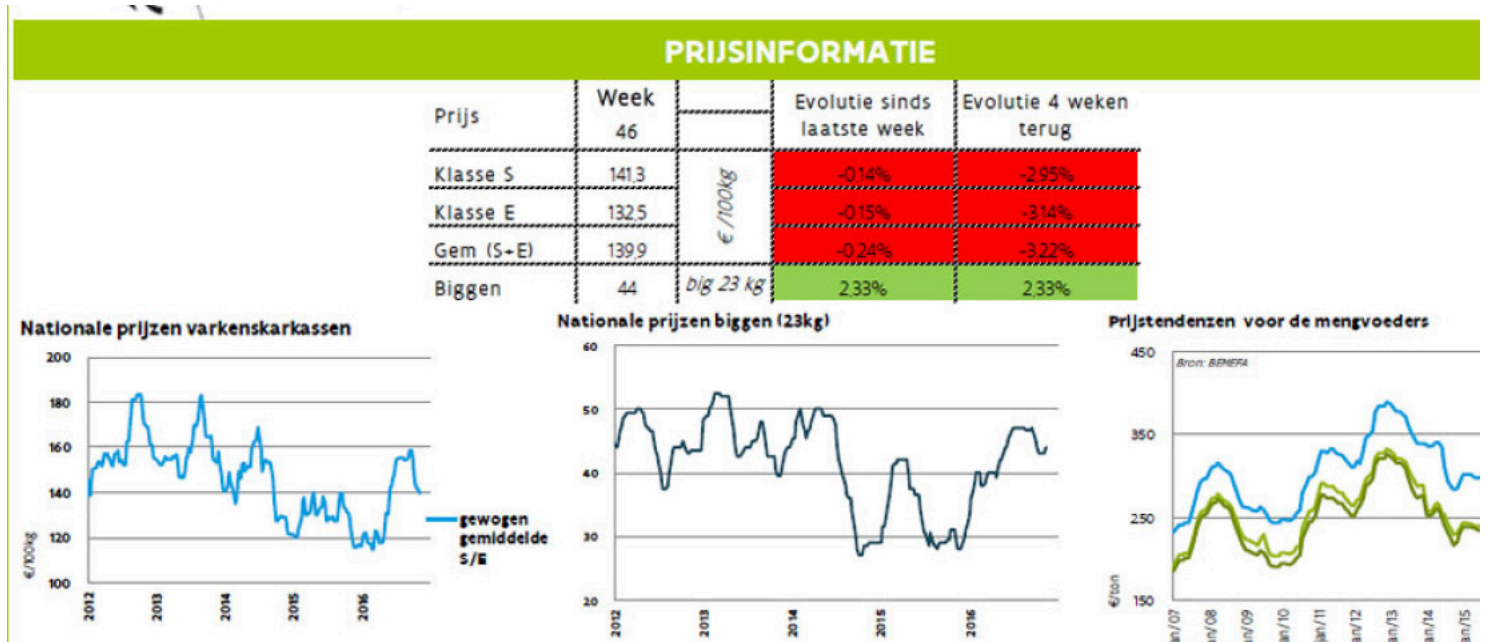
PRIJSINFORMATIE

| Prijs | Week 46 | | Evolutie sinds laatste week | Evolutie 4 weken terug |
|---|---|---|---|---|
| Klasse S | 141,3 | €/100kg | -0,14% | -2,95% |
| Klasse E | 132,5 | | -0,15% | -3,14% |
| Gem (S+E) | 139,9 | | -0,24% | -3,22% |
| Biggen | 44 | big 23 kg | 2,33% | 2,33% |

Nationale prijzen varkenskarkassen

200
180
160
140
120
100
€/100kg
2012 2013 2014 2015 2016
gewogen gemiddelde S/E

Nationale prijzen biggen (23kg)

60
50
40
30
20
2012 2013 2014 2015 2016

Prijstendenzen voor de mengvoeders

Bron: BEMEFA
450
350
250
150
€/ton
jan/07 jan/08 jan/09 jan/10 jan/11 jan/12 jan/13 jan/14 jan/15